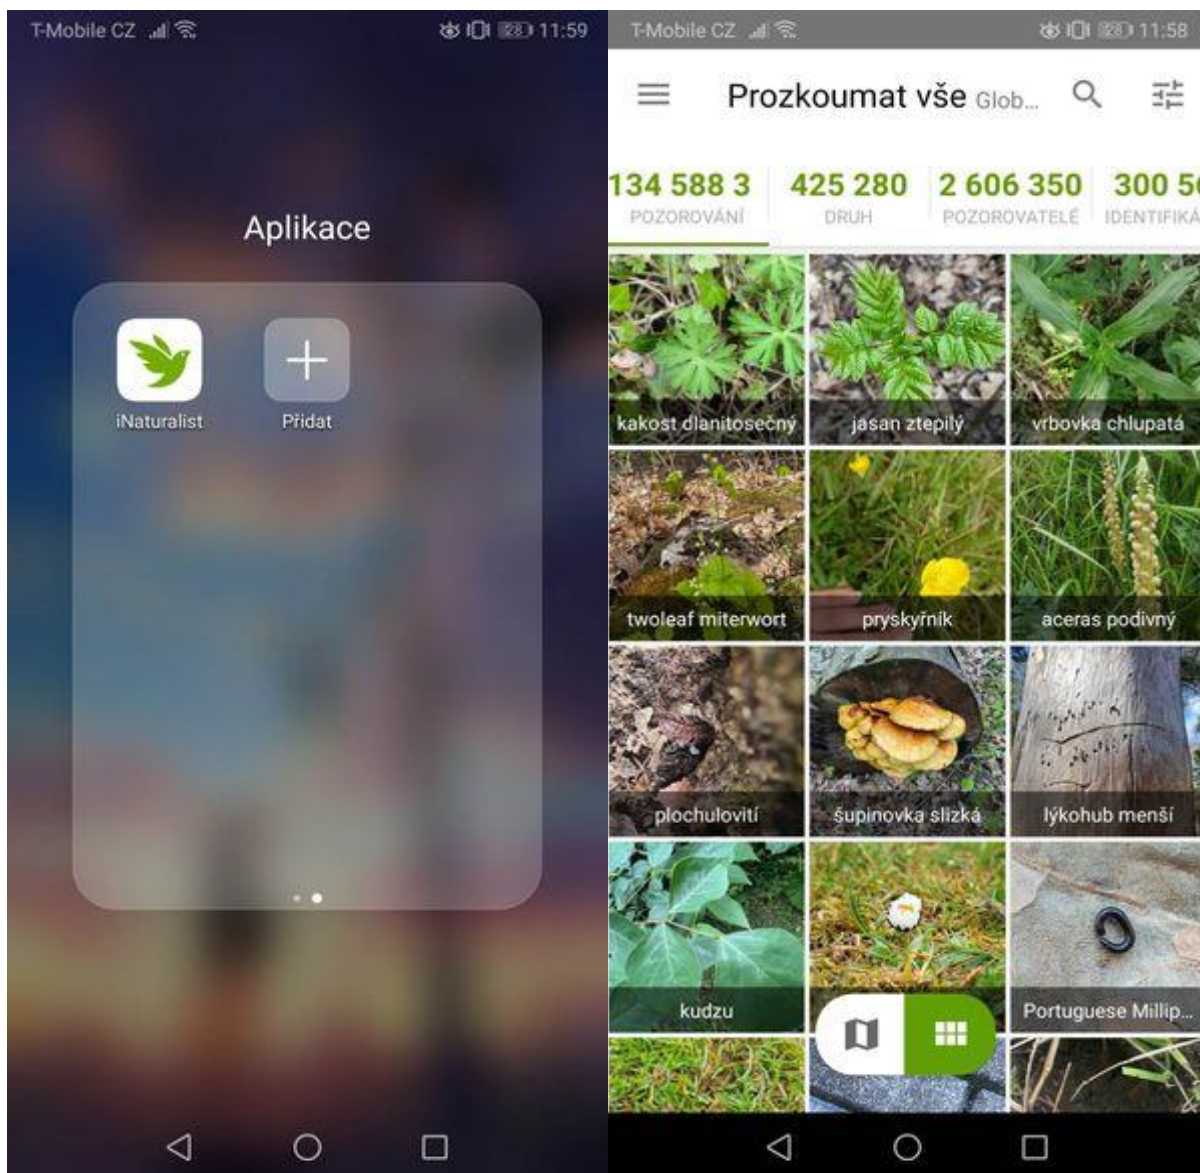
T-Mobile CZ 28 11:59

Aplikace

iNaturalist

Přidat

T-Mobile CZ 28 11:58

Prozkoumat vše Glob...

134 588 3
POZOROVÁNÍ

425 280
DRUH

2 606 350
POZOROVATELÉ

300 5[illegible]
IDENTIFIKÁ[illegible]

kakost dlanitosečný

jasan ztepilý

vrbovka chlupatá

twoleaf miterwort

pryskyřník

aceras podivný

plochulovití

šupinovka slizká

lýkohub menší

kudzu

Portuguese Millip...